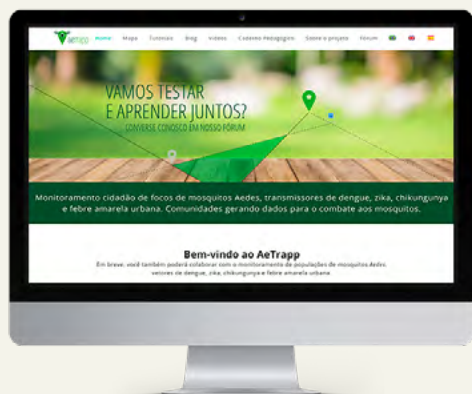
aetrapp Home Mapa Tutoriais Blog Vídeos Caderno Pedagógico Sobre o projeto Fórum

VAMOS TESTAR E APRENDER JUNTOS?
CONVERSE CONOSCO EM NOSSO FÓRUM

Monitoramento cidadão de focos de mosquitos Aedes, transmissores de dengue, zika, chikungunya e febre amarela urbana. Comunidades gerando dados para o combate aos mosquitos.

Bem-vindo ao AeTrapp
Em breve, você também poderá colaborar com o monitoramento de populações de mosquitos Aedes vetores de dengue, zika, chikungunya e febre amarela urbana